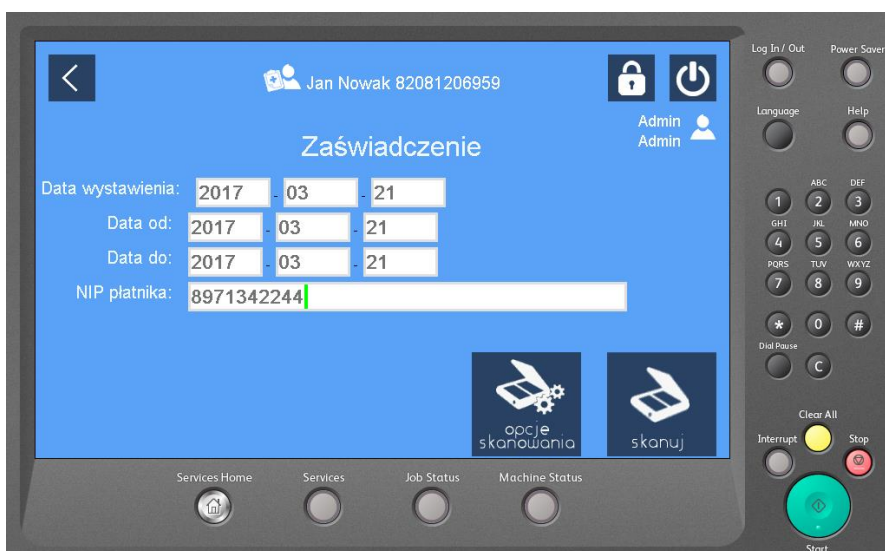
Jan Nowak 82081206959

Admin
Admin

Zaświadczenie

Data wystawienia: 2017 - 03 - 21
Data od: 2017 - 03 - 21
Data do: 2017 - 03 - 21
NIP płatnika: 8971342244

opcje skanowania

skanuj

Log In / Out
Power Saver
Language
Help
1
ABC 2
DEF 3
GHI 4
JKL 5
MNO 6
PQRS 7
TUV 8
WXYZ 9
*
0
#
Dial Pause
C
Clear All
Interrupt
Stop
Start

Services Home
Services
Job Status
Machine Status